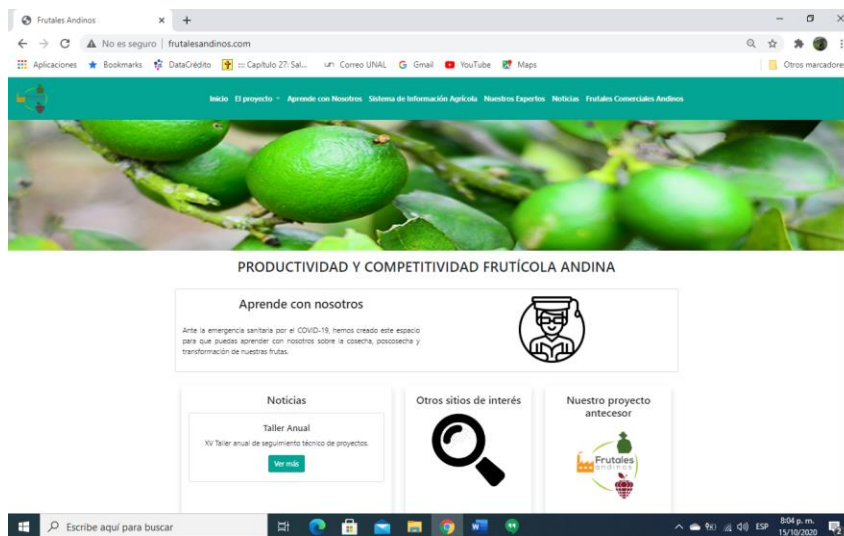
Frutales Andinos × +

No es seguro | frutalesandinos.com

Aplicaciones Bookmarks DataCrédito :: Capítulo 27: Sal... Correo UNAL Gmail YouTube Maps Otros marcadores

Inicio El proyecto Aprende con Nosotros Sistema de Información Agrícola Nuestros Expertos Noticias Frutales Comerciales Andinos

PRODUCTIVIDAD Y COMPETITIVIDAD FRUTÍCOLA ANDINA

Aprende con nosotros

Ante la emergencia sanitaria por el COVID-19, hemos creado este espacio para que puedas aprender con nosotros sobre la cosecha, poscosecha y transformación de nuestras frutas.

Noticias

Taller Anual

XV Taller anual de seguimiento técnico de proyectos.

Ver más

Otros sitios de interés

Nuestro proyecto antecesor

Frutales Andinos

Escribe aquí para buscar

ESP 8:04 p. m. 15/10/2020